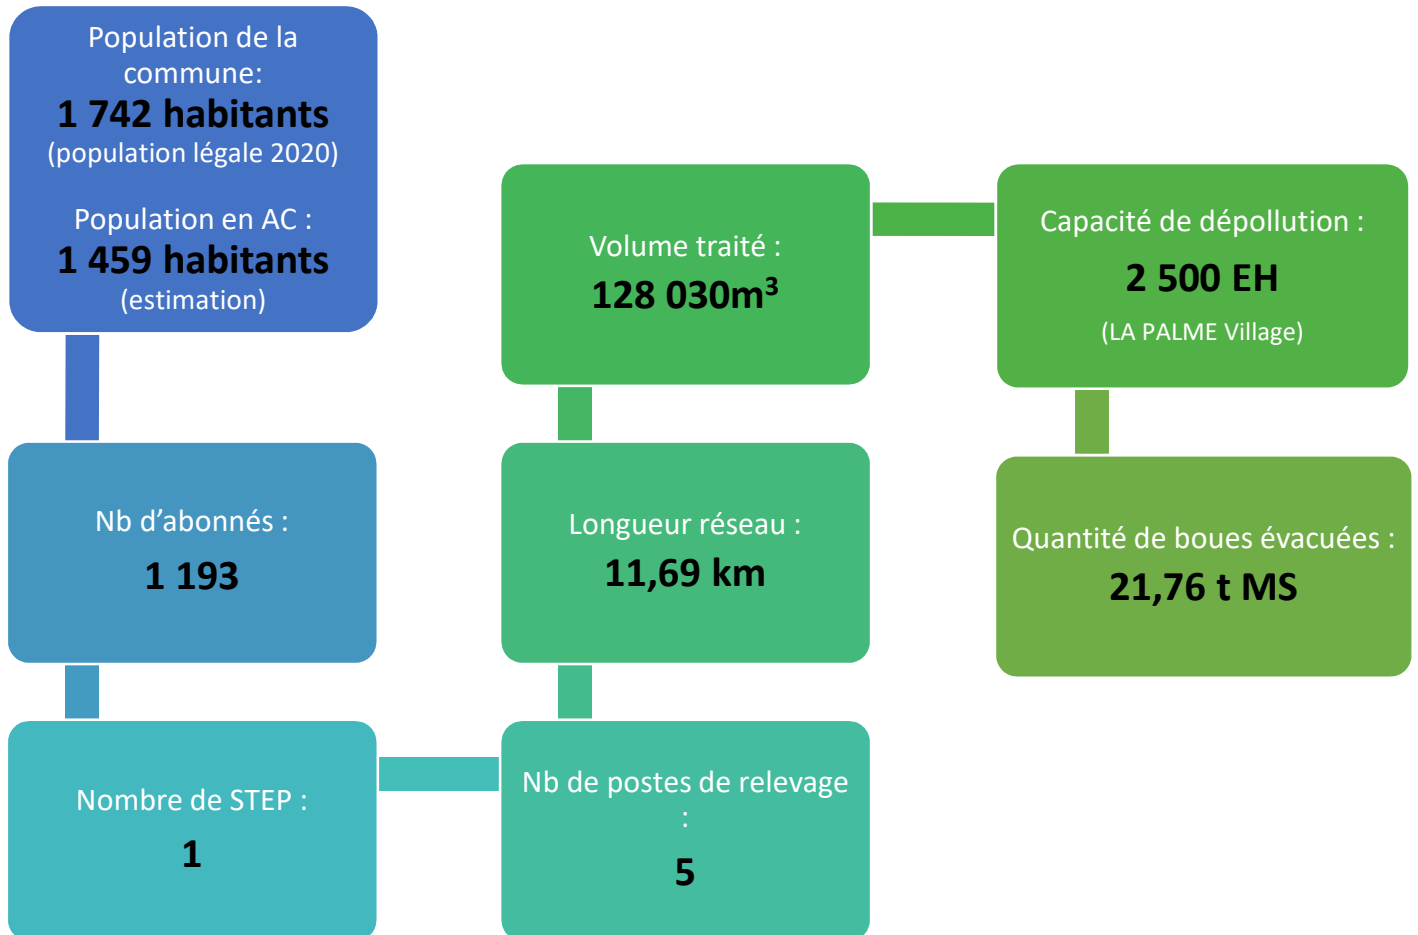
Population de la commune:
1 742 habitants
(population légale 2020)

Population en AC :
1 459 habitants
(estimation)

Nb d'abonnés :
1 193

Nombre de STEP :
1

Nb de postes de relevage :
5

Longueur réseau :
11,69 km

Volume traité :
128 030m$^3$

Capacité de dépollution :
2 500 EH
(LA PALME Village)

Quantité de boues évacuées :
21,76 t MS